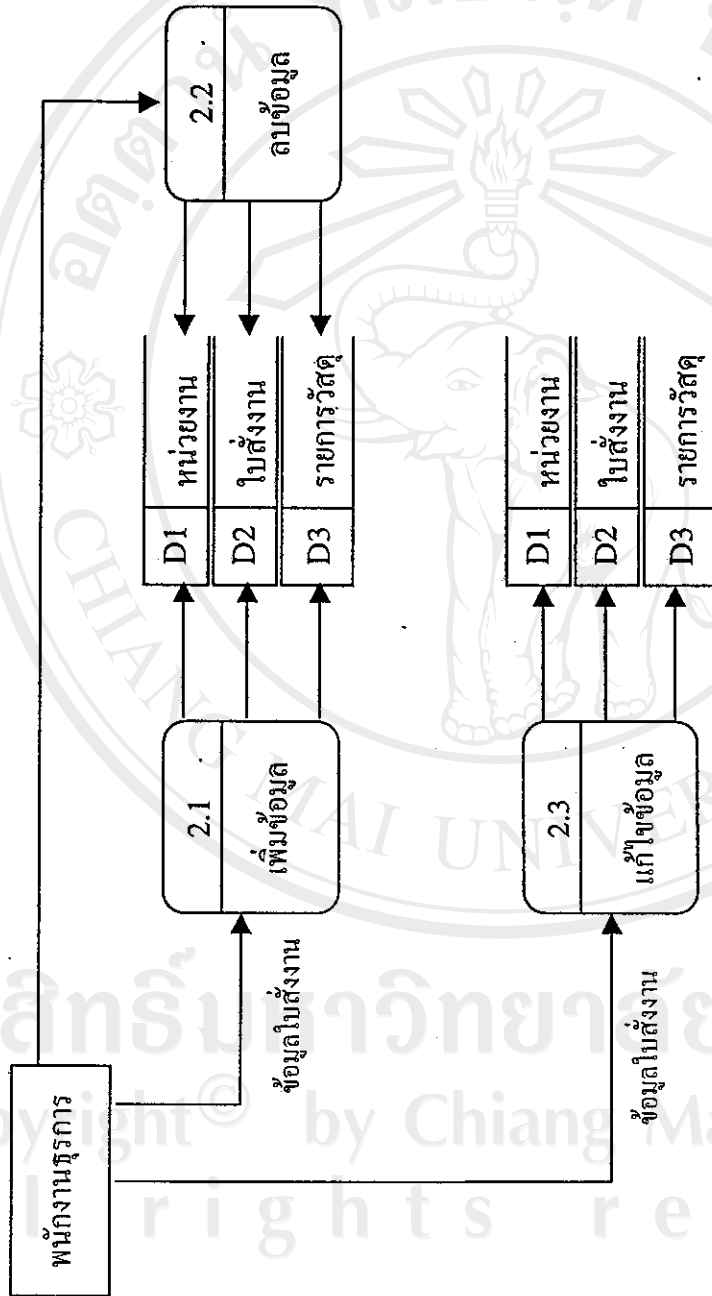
พนักงานธุรการ

ข้อมูลใบสั่งงาน

2.1
เพิ่มข้อมูล

D1 หน่วยงาน
D2 ใบสั่งงาน
D3 รายการวัสดุ

2.2
ลบข้อมูล

ข้อมูลใบสั่งงาน

2.3
แก้ไขข้อมูล

D1 หน่วยงาน
D2 ใบสั่งงาน
D3 รายการวัสดุ

CHIANG MAI UNIVERSITY

ลิขสิทธิ์มหาวิทยาลัย
Copyright© by Chiang Mai
rights re